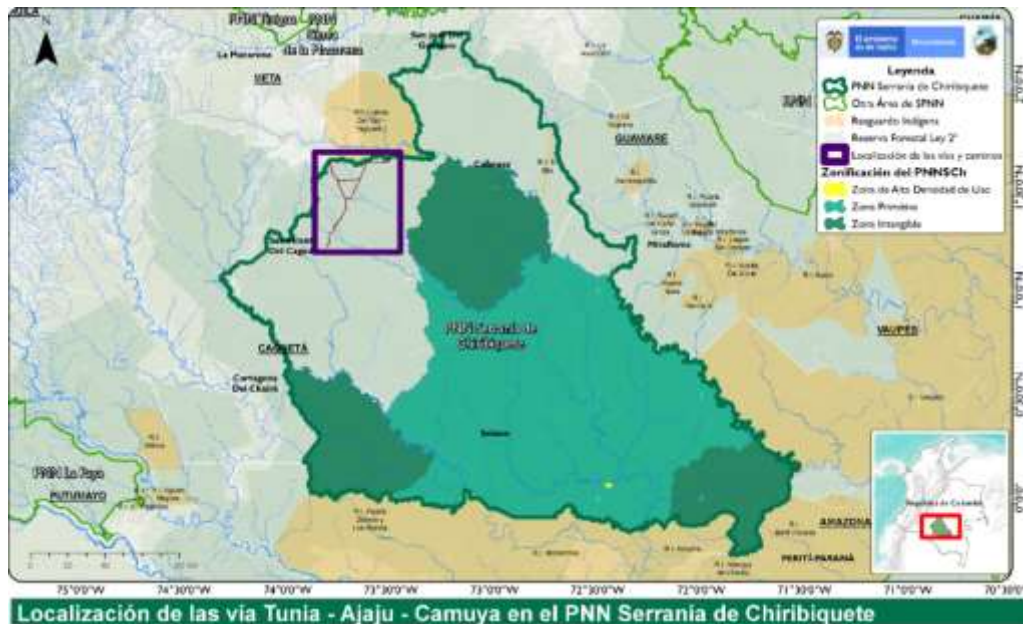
N

PNN Tinigua

META

GUAVIARE

Calamar

Miraflores

San José del Guaviare

Solano

CAQUETÁ

Cartagena Del Chairá

Solano

PNN La Paya

PUTUMAYO

VAUPÉS

AMAZONAS

PIRITÍ-PARANÁ

Leyenda

PNN Serranía de Chiribiquete

Otra Área de SPNN

Resguardo Indígena

Reserva Forestal Ley 2ª

Localización de las vías y caminos

Zonificación del PNNSCh

Zona de Alta Densidad de Uso

Zona Primitiva

Zona Intangible

75°0'0"W 74°30'0"W 74°0'0"W 73°30'0"W 73°0'0"W 72°30'0"W 72°0'0"W 71°30'0"W 71°0'0"W 70°30'0"

Localización de las via Tunia - Ajaju - Camuya en el PNN Serranía de Chiribiquete